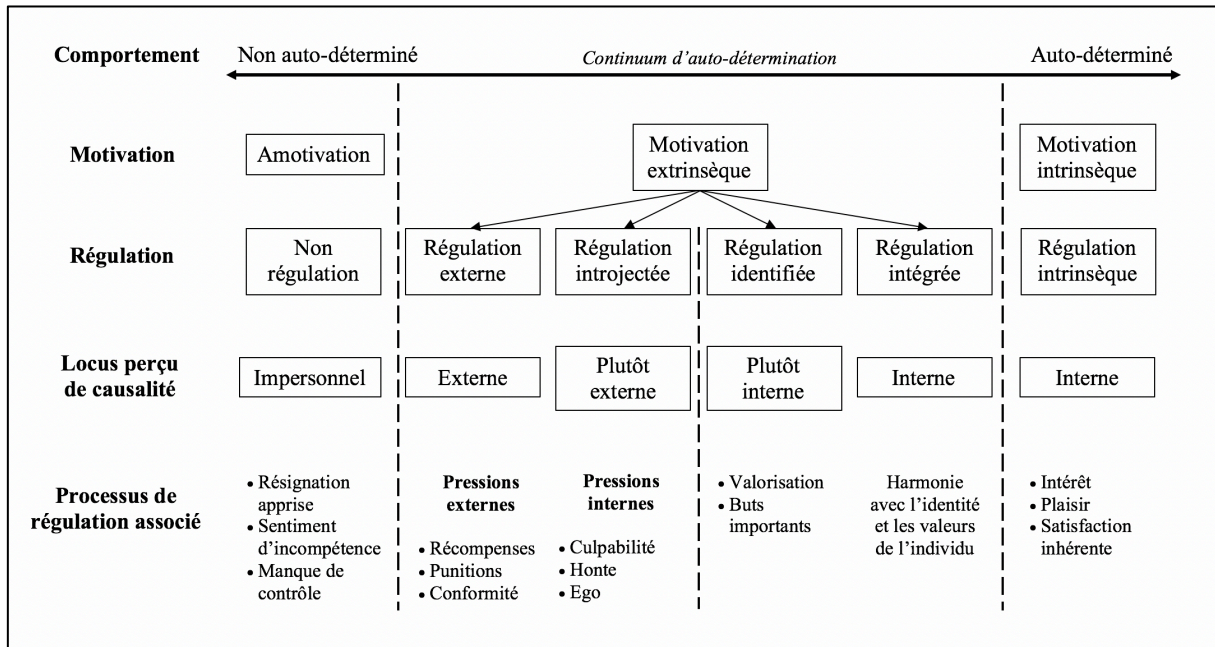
Comportement

Non auto-déterminé

Continuum d'auto-détermination

Auto-déterminé

Motivation

Amotivation

Motivation extrinsèque

Motivation intrinsèque

Régulation

Non régulation

Régulation externe

Régulation introjectée

Régulation identifiée

Régulation intégrée

Régulation intrinsèque

Locus perçu de causalité

Impersonnel

Externe

Plutôt externe

Plutôt interne

Interne

Interne

Processus de régulation associé

• Résignation apprise
• Sentiment d'incompétence
• Manque de contrôle

Pressions externes

• Récompenses
• Punitions
• Conformité

Pressions internes

• Culpabilité
• Honte
• Ego

• Valorisation
• Buts importants

Harmonie avec l'identité et les valeurs de l'individu

• Intérêt
• Plaisir
• Satisfaction inhérente